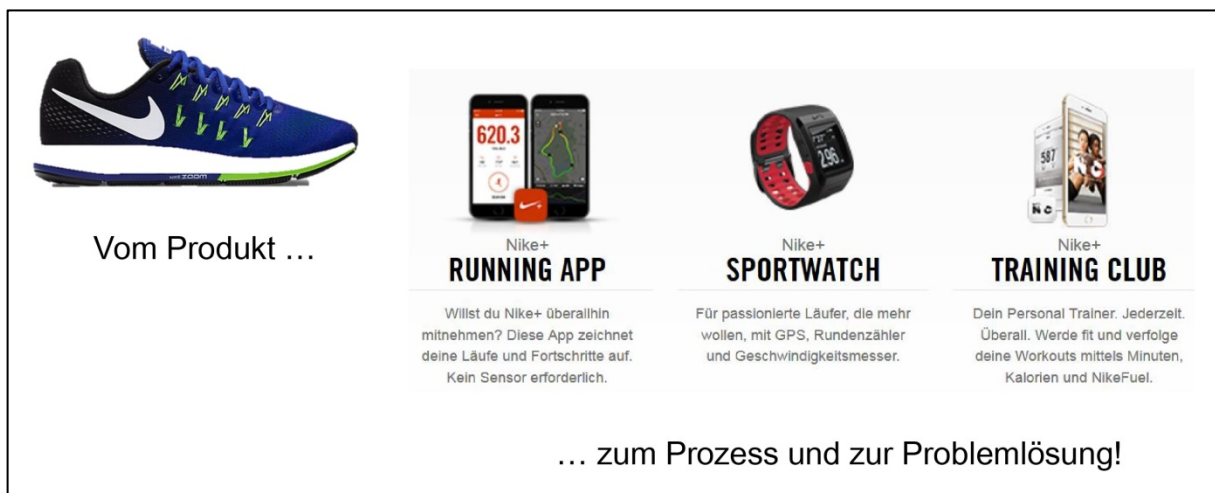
ZOOM

Vom Produkt …

620.3

Nike+
RUNNING APP

Willst du Nike+ überallhin mitnehmen? Diese App zeichnet deine Läufe und Fortschritte auf. Kein Sensor erforderlich.

296

Nike+
SPORTWATCH

Für passionierte Läufer, die mehr wollen, mit GPS, Rundenzähler und Geschwindigkeitsmesser.

587

Nike+
TRAINING CLUB

Dein Personal Trainer. Jederzeit. Überall. Werde fit und verfolge deine Workouts mittels Minuten, Kalorien und NikeFuel.

… zum Prozess und zur Problemlösung!